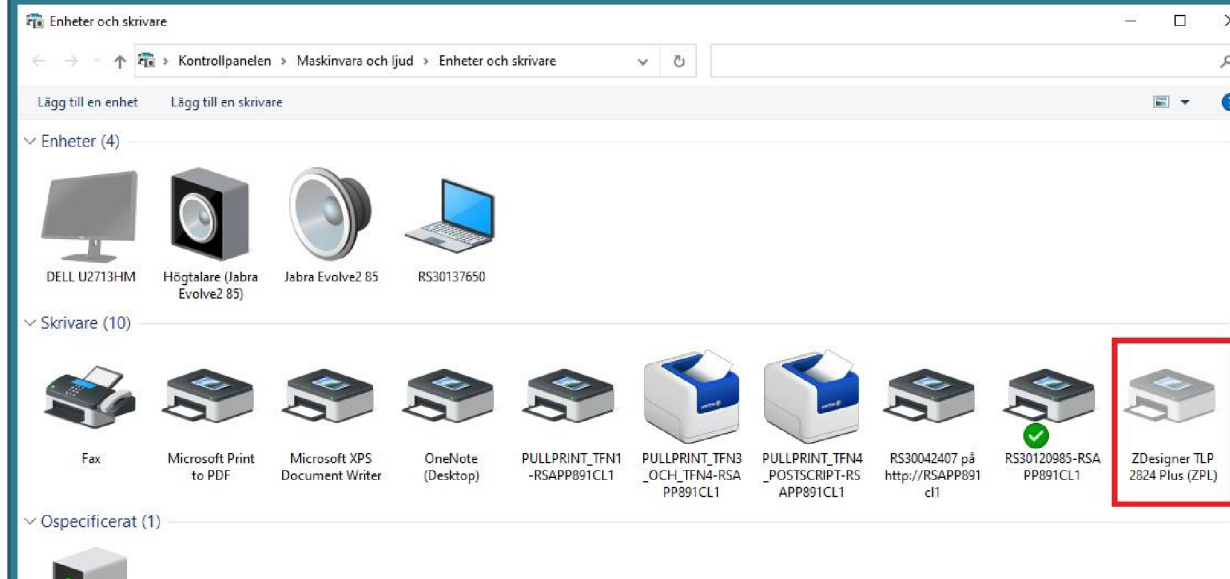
Enheter och skrivare

Kontrollpanelen › Maskinvara och ljud › Enheter och skrivare

Lägg till en enhet Lägg till en skrivare

Enheter (4)

DELL U2713HM

Högtalare (Jabra Evolve2 85)

Jabra Evolve2 85

RS30137650

Skrivare (10)

Fax

Microsoft Print to PDF

Microsoft XPS Document Writer

OneNote (Desktop)

PULLPRINT_TFN1-RSAPP891CL1

PULLPRINT_TFN3_OCH_TFN4-RSAPP891CL1

PULLPRINT_TFN4_POSTSCRIPT-RSAPP891CL1

RS30042407 på http://RSAPP891cl1

RS30120985-RSAPP891CL1

ZDesigner TLP 2824 Plus (ZPL)

Ospecificerat (1)